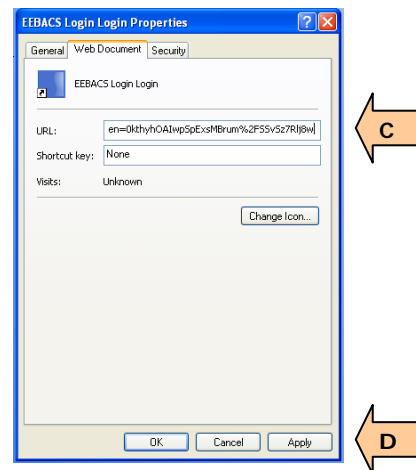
EEBACS Login Login Properties

General Web Document Security

EEBACS Login Login

URL: en=0kthyhOAIwpSpExsMBrum%2F5Sv5z7RlJ8w

Shortcut key: None

Visits: Unknown

Change Icon...

C

OK Cancel Apply

D